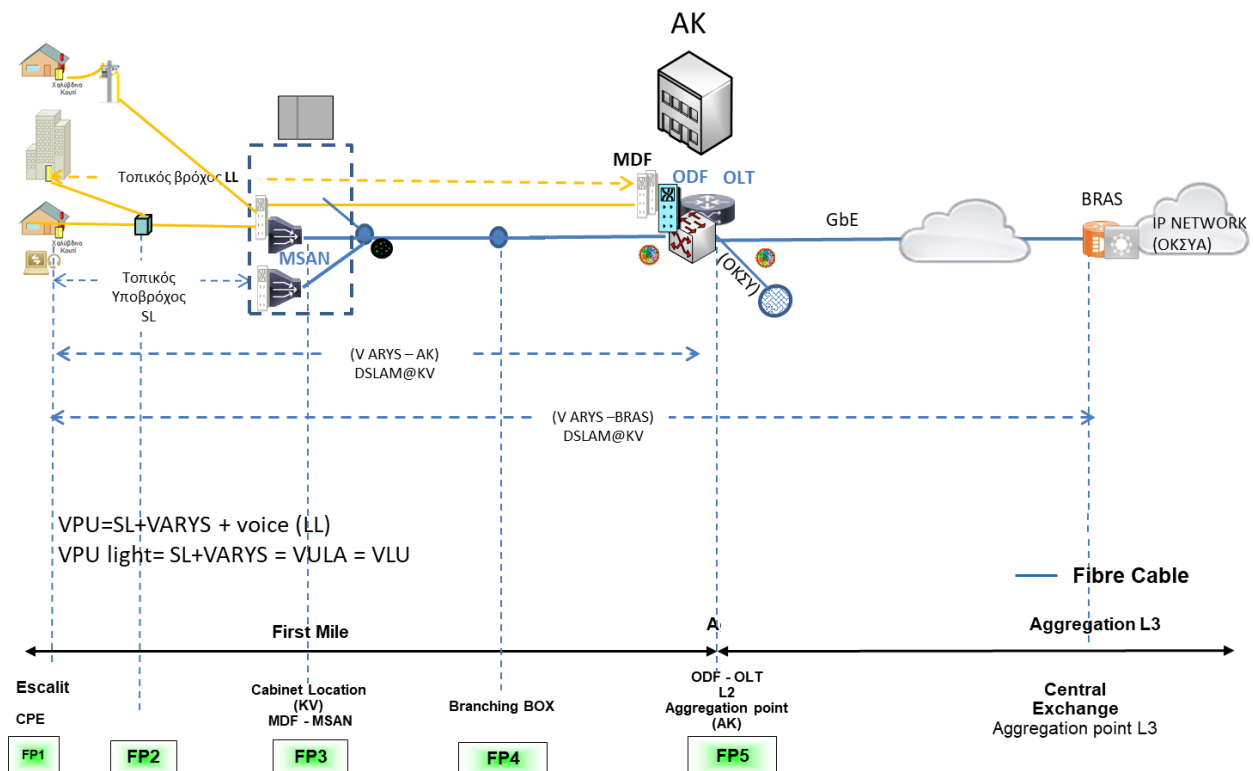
AK

Χαλύβδινο Κουτί

Τοπικός βρόχος LL

MDF

ODF

OLT

Χαλύβδινο Κουτί

MSAN

GbE

BRAS

IP NETWORK (ΟΚΣΥΑ)

(ΟΚΣΥ)

Τοπικός Υποβρόχος SL

(V ARYS – AK) DSLAM@KV

(V ARYS –BRAS) DSLAM@KV

VPU=SL+VARYS + voice (LL)
VPU light= SL+VARYS = VULA = VLU

Fibre Cable

First Mile

A

Aggregation L3

Escalit

CPE

Cabinet Location (KV) MDF - MSAN

Branching BOX

ODF - OLT L2 Aggregation point (AK)

Central Exchange
Aggregation point L3

FP1

FP2

FP3

FP4

FP5